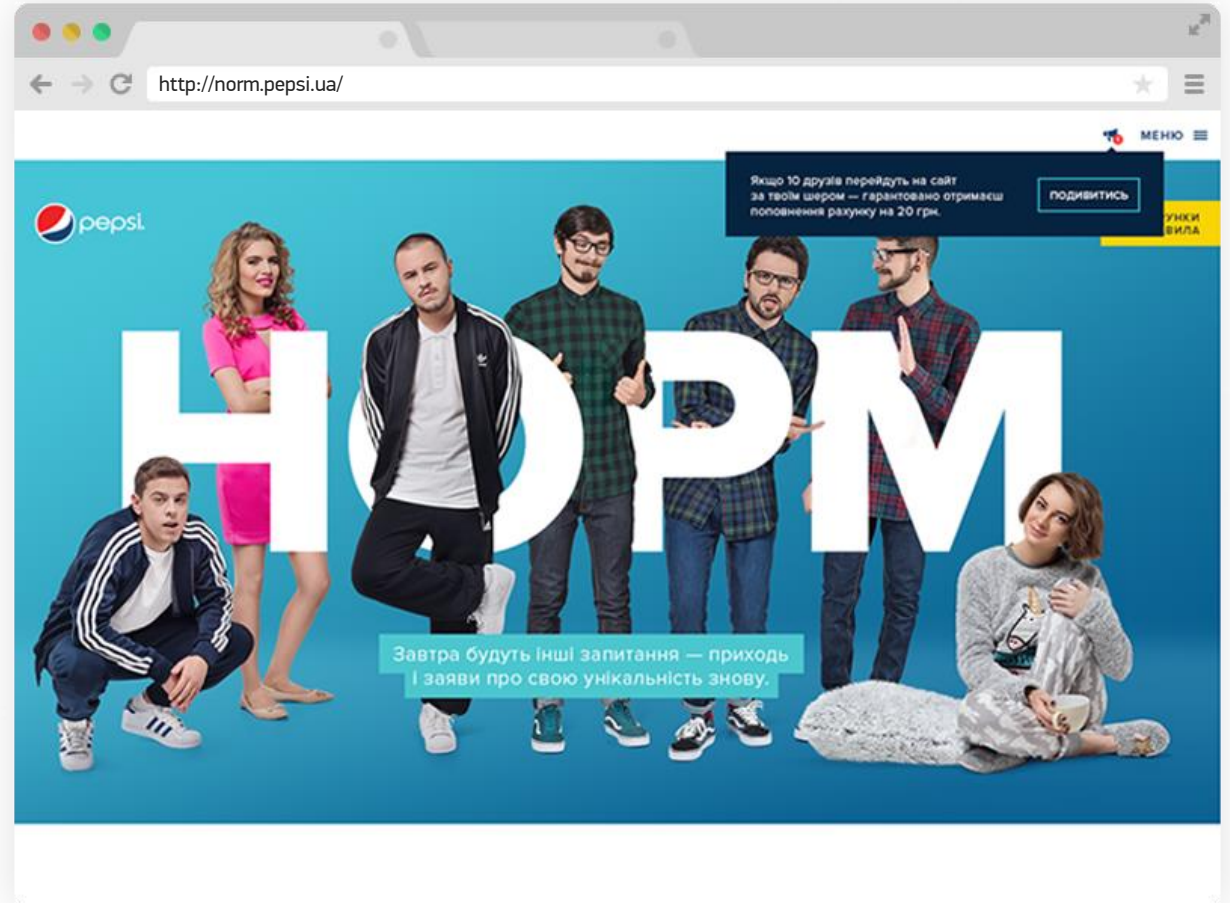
http://norm.pepsi.ua/

1

МЕНЮ

Якщо 10 друзів перейдуть на сайт за твоїм шером — гарантовано отримаєш поповнення рахунку на 20 грн.

ПОДИВИТИСЬ

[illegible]УНКИ
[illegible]ВИЛА

pepsi

НОРМ

Завтра будуть інші запитання — приходь і заяви про свою унікальність знову.